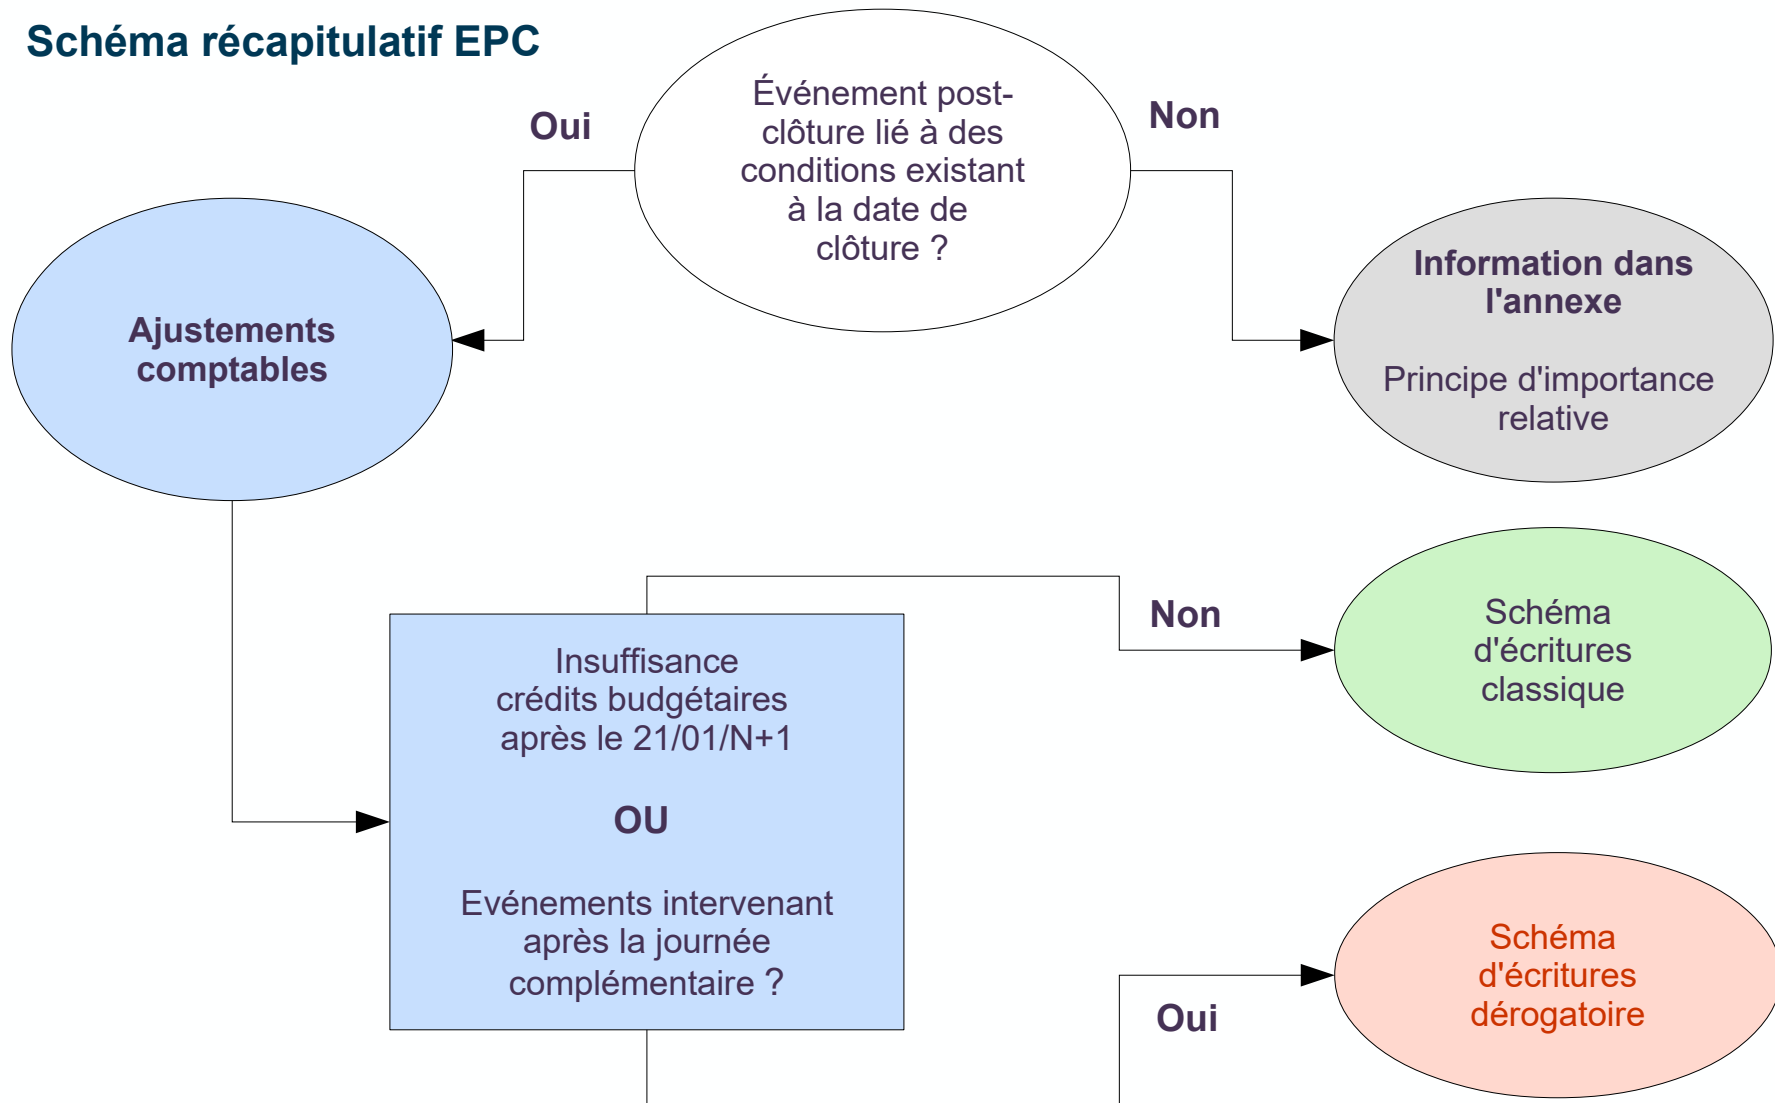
Schéma récapitulatif EPC

Oui

Événement post-clôture lié à des conditions existant à la date de clôture ?

Non

Ajustements comptables

Information dans l'annexe

Principe d'importance relative

Insuffisance crédits budgétaires après le 21/01/N+1

OU

Evénements intervenant après la journée complémentaire ?

Non

Schéma d'écritures classique

Oui

Schéma d'écritures dérogatoire